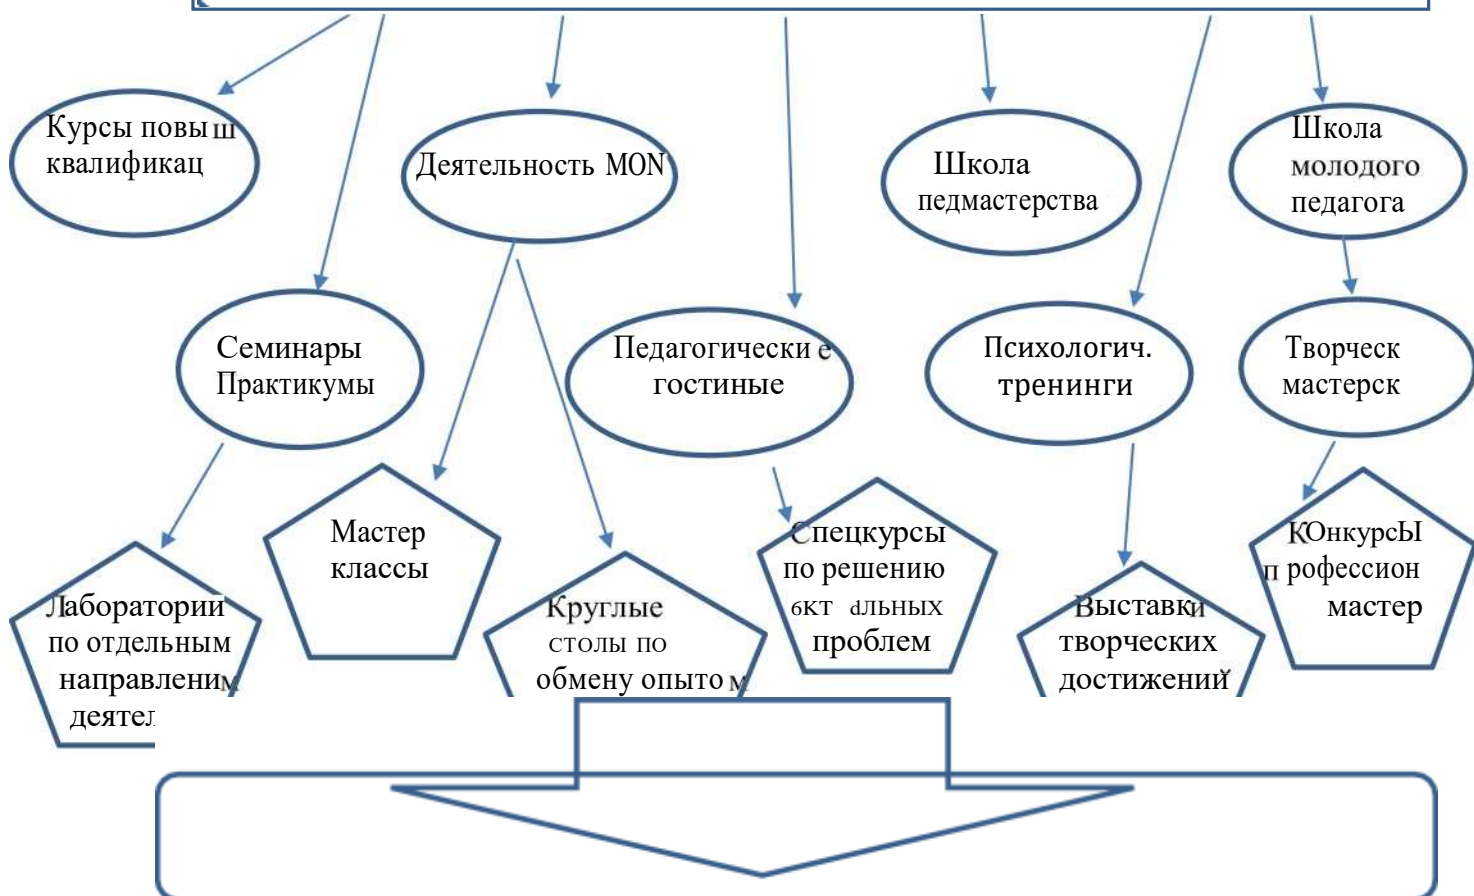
Курсы повыш квалификац

Деятельность МОN

Школа педмастерства

Школа молодого педагога

Семинары Практикумы

Педагогически е гостиные

Психологич. тренинги

Творческ мастерск

Мастер классы

Лаборатории по отдельным направлениям деятел

Круглые столы по обмену опытом

Спецкурсы по решению бкт альных проблем

Выставки творческих достижений

КОнкурсЫ профессион мастер